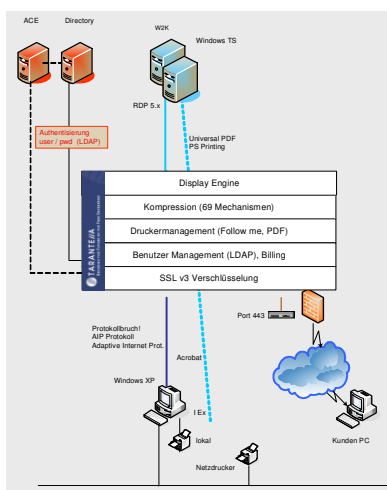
ACE
Directory
W2K
Windows TS
Authentisierung user / pwd (LDAP)
RDP 5.x
Universal PDF PS Printing
Display Engine
Kompression (69 Mechanismen)
Druckermanagement (Follow me, PDF)
Benutzer Management (LDAP), Billing
SSL v3 Verschlüsselung
TARANTELLA
Port 443
Protokollbruch! AIP Protokoll Adaptive Internet Prot.
Acrobat
Windows XP
I Ex
lokal
Netzdrucker
Kunden PC